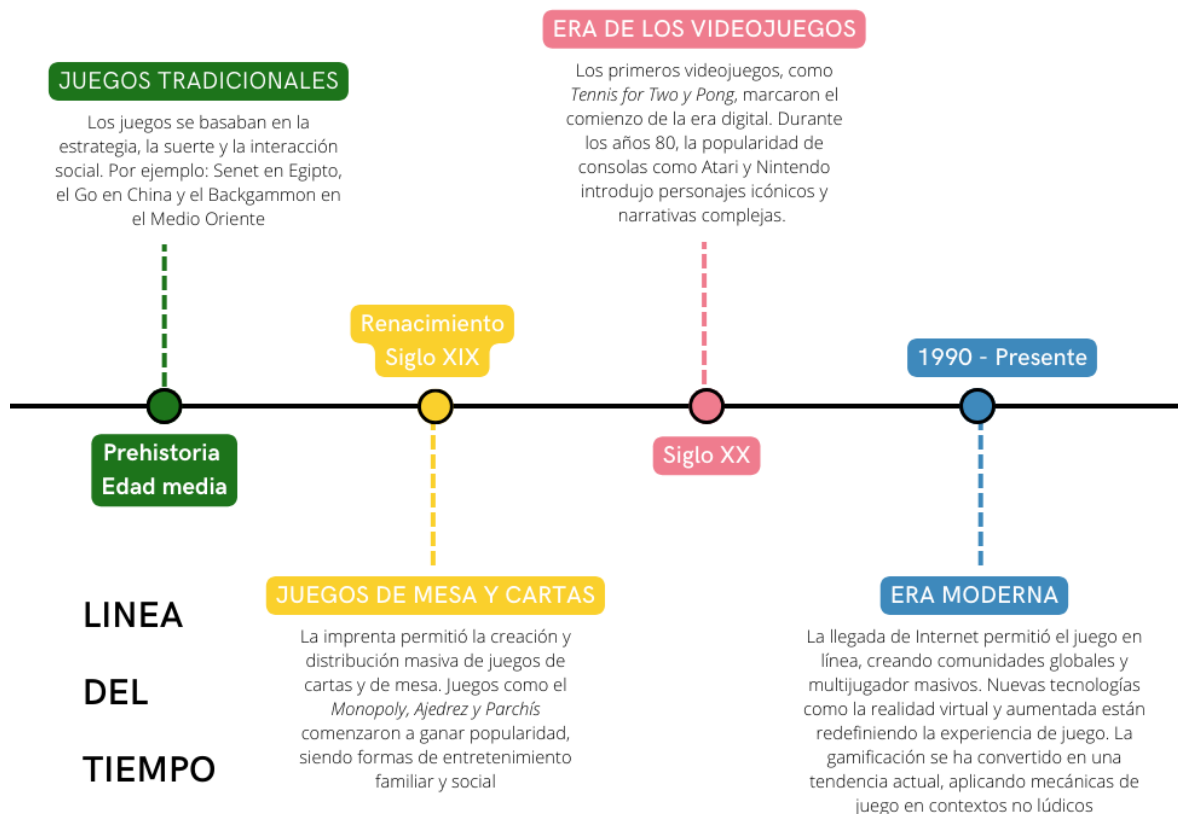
ERA DE LOS VIDEOJUEGOS

Los primeros videojuegos, como *Tennis for Two y Pong*, marcaron el comienzo de la era digital. Durante los años 80, la popularidad de consolas como Atari y Nintendo introdujo personajes icónicos y narrativas complejas.

JUEGOS TRADICIONALES

Los juegos se basaban en la estrategia, la suerte y la interacción social. Por ejemplo: Senet en Egipto, el Go en China y el Backgammon en el Medio Oriente

Renacimiento
Siglo XIX

1990 - Presente

Prehistoria
Edad media

Siglo XX

JUEGOS DE MESA Y CARTAS

La imprenta permitió la creación y distribución masiva de juegos de cartas y de mesa. Juegos como el *Monopoly, Ajedrez y Parchís* comenzaron a ganar popularidad, siendo formas de entretenimiento familiar y social

ERA MODERNA

La llegada de Internet permitió el juego en línea, creando comunidades globales y multijugador masivos. Nuevas tecnologías como la realidad virtual y aumentada están redefiniendo la experiencia de juego. La gamificación se ha convertido en una tendencia actual, aplicando mecánicas de juego en contextos no lúdicos

LINEA

DEL

TIEMPO